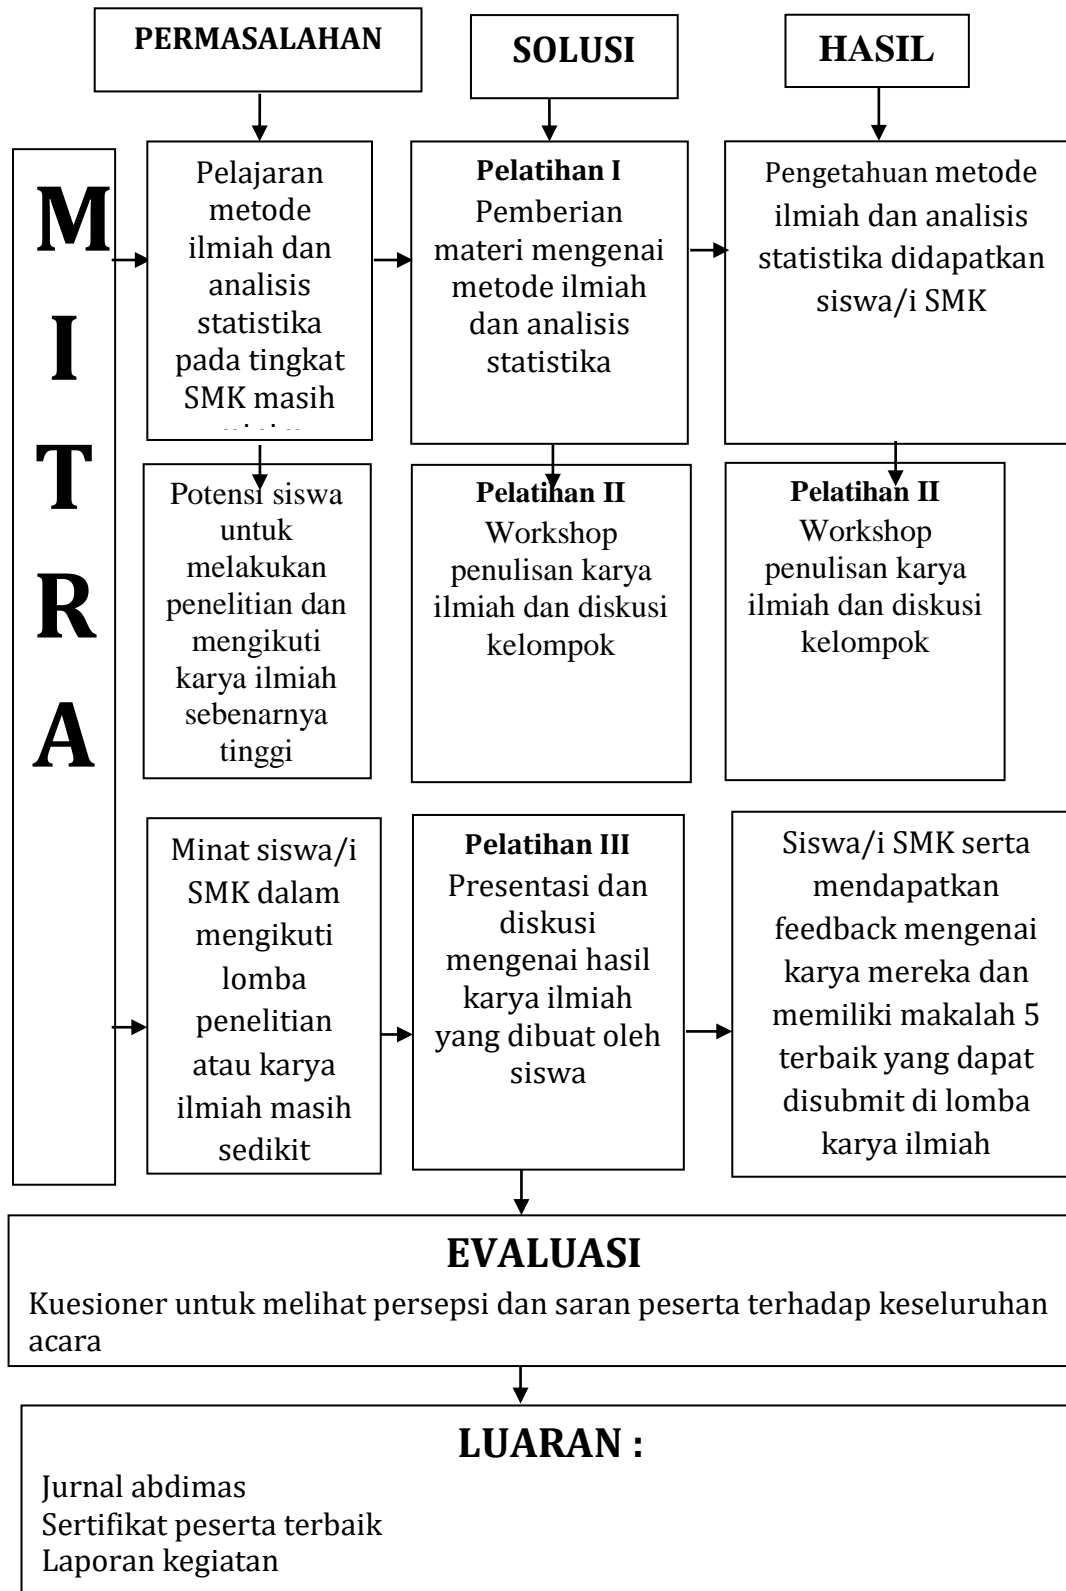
PERMASALAHAN

SOLUSI

HASIL

M
I
T
R
A

Pelajaran metode ilmiah dan analisis statistika pada tingkat SMK masih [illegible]

Pelatihan I
Pemberian materi mengenai metode ilmiah dan analisis statistika

Pengetahuan metode ilmiah dan analisis statistika didapatkan siswa/i SMK

Potensi siswa untuk melakukan penelitian dan mengikuti karya ilmiah sebenarnya tinggi

Pelatihan II
Workshop penulisan karya ilmiah dan diskusi kelompok

Pelatihan II
Workshop penulisan karya ilmiah dan diskusi kelompok

Minat siswa/i SMK dalam mengikuti lomba penelitian atau karya ilmiah masih sedikit

Pelatihan III
Presentasi dan diskusi mengenai hasil karya ilmiah yang dibuat oleh siswa

Siswa/i SMK serta mendapatkan feedback mengenai karya mereka dan memiliki makalah 5 terbaik yang dapat disubmit di lomba karya ilmiah

EVALUASI
Kuesioner untuk melihat persepsi dan saran peserta terhadap keseluruhan acara

LUARAN :
Jurnal abdimas
Sertifikat peserta terbaik
Laporan kegiatan